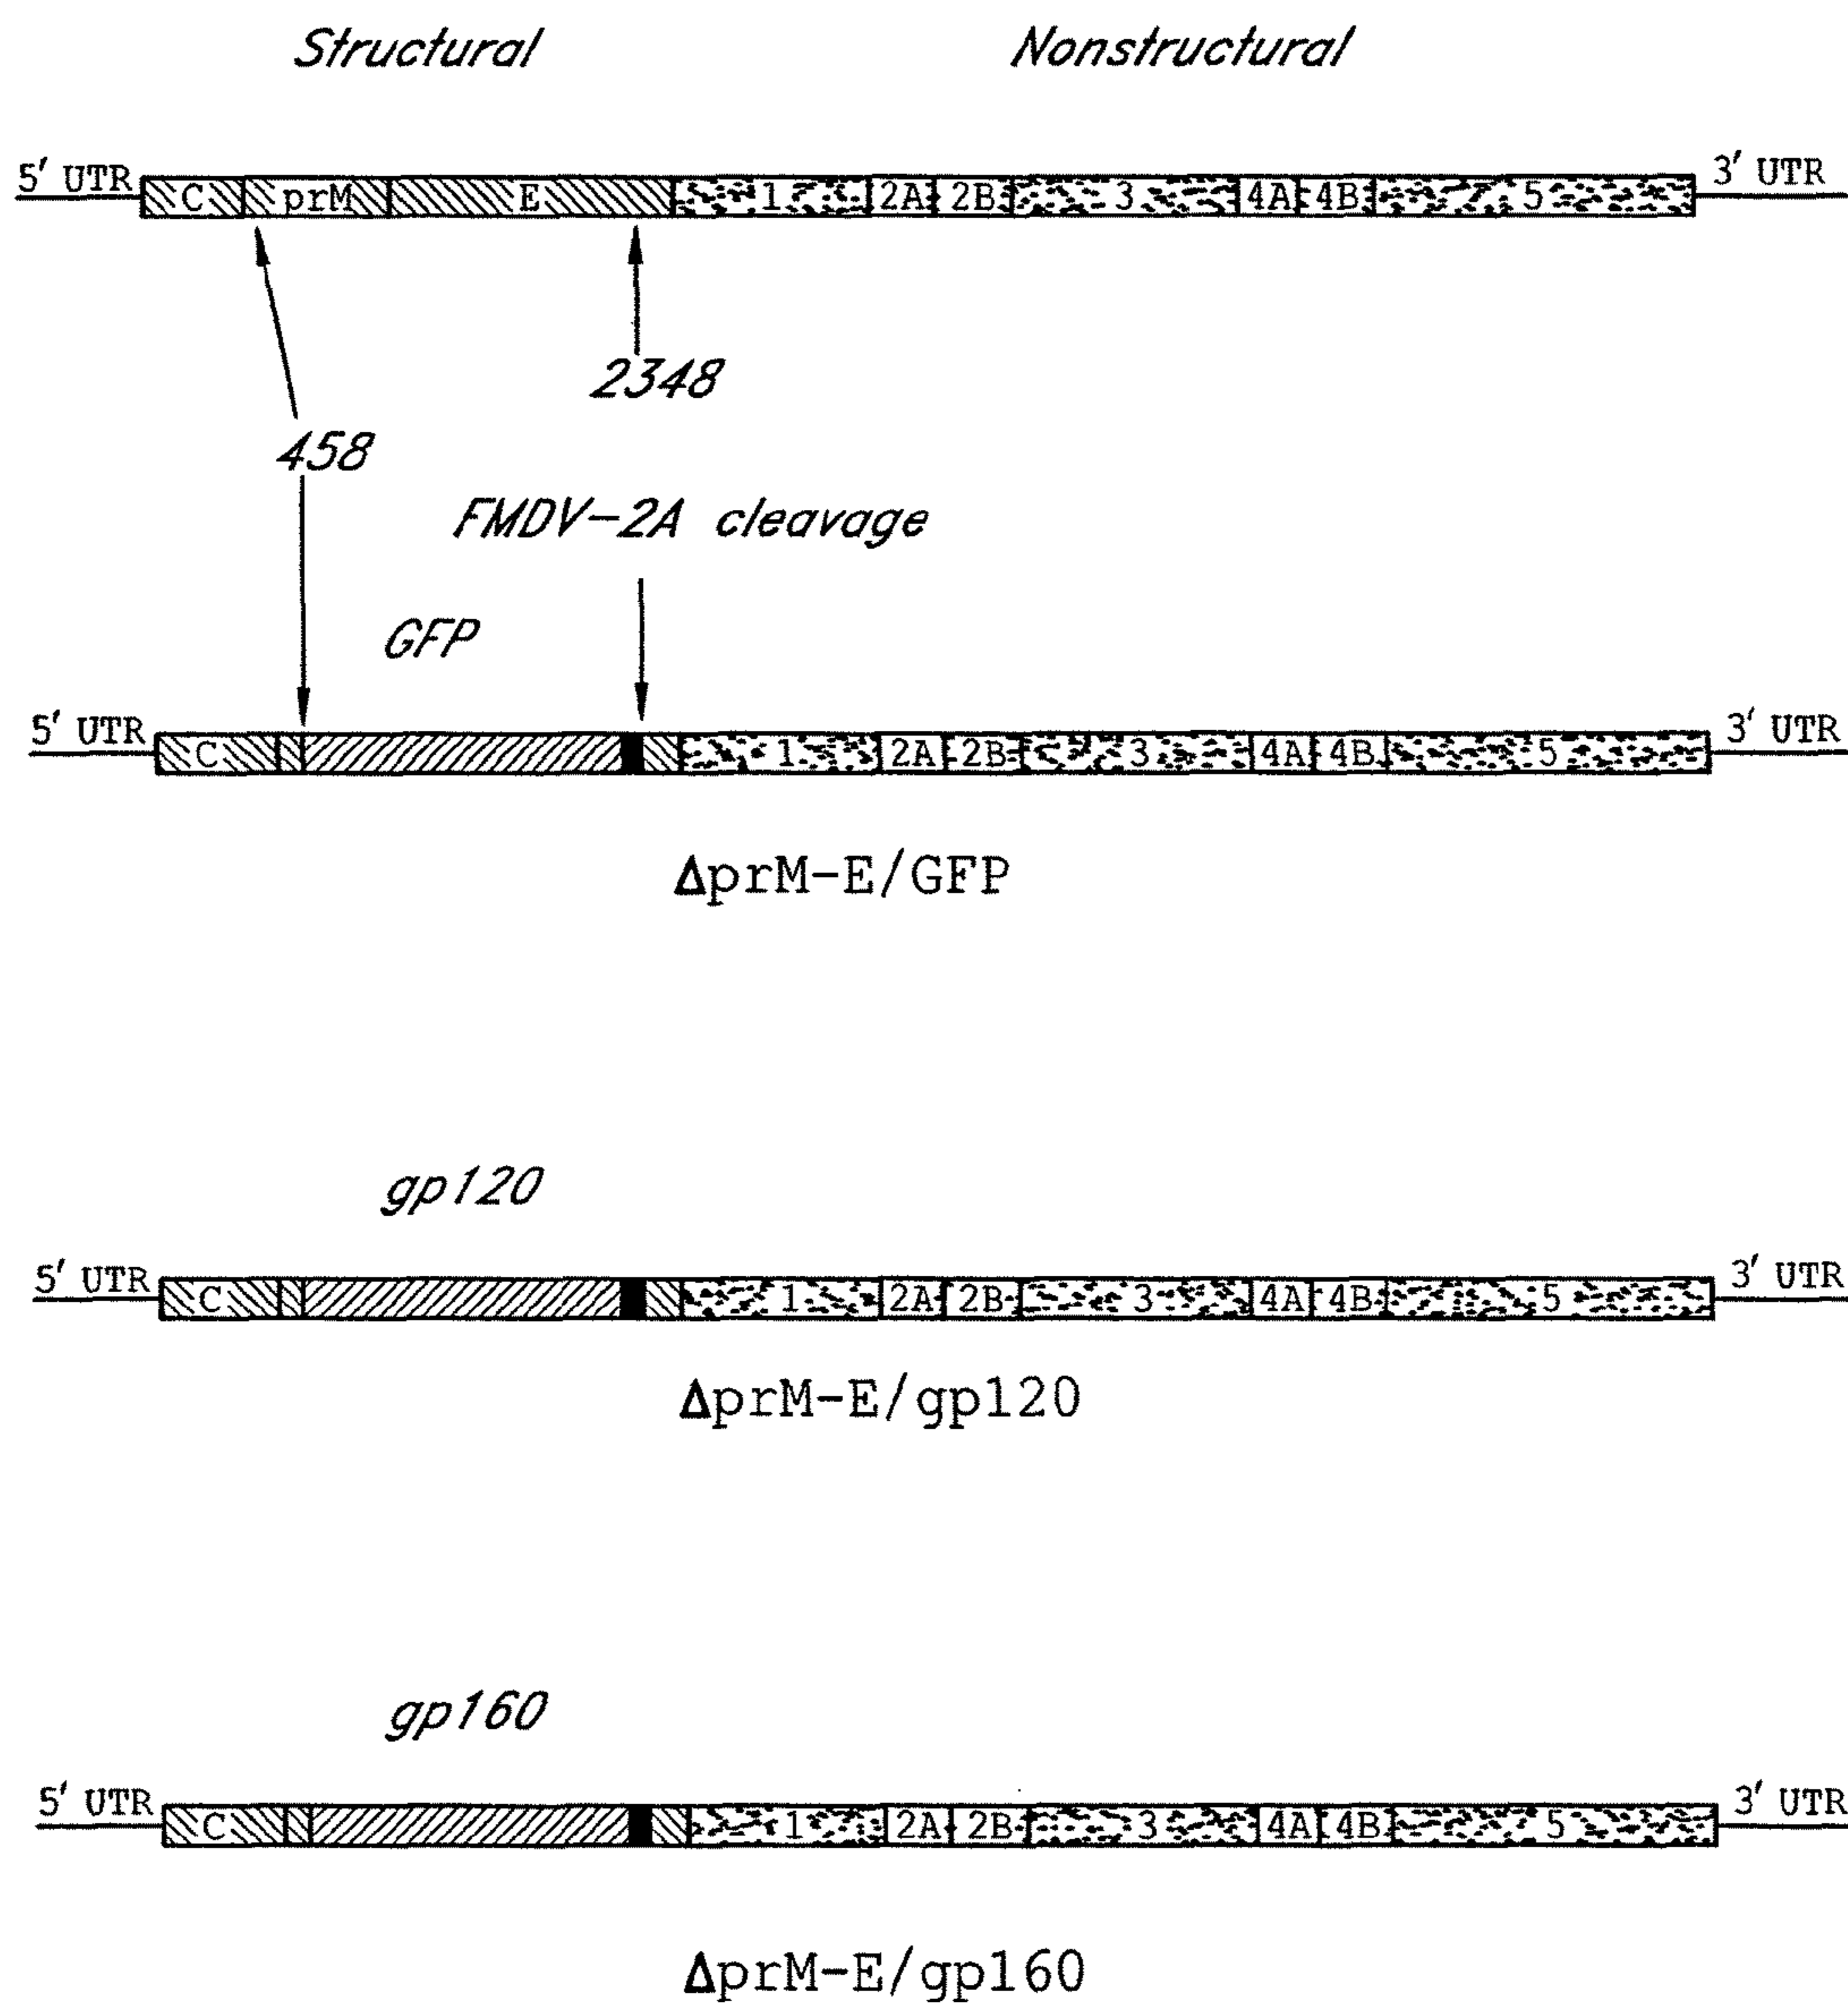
Structural Nonstructural

5′ UTR C prM E 1 2A 2B 3 4A 4B 5 3′ UTR

2348

458

FMDV-2A cleavage

GFP

5′ UTR C 1 2A 2B 3 4A 4B 5 3′ UTR

ΔprM-E/GFP

gp120

5′ UTR C 1 2A 2B 3 4A 4B 5 3′ UTR

ΔprM-E/gp120

gp160

5′ UTR C 1 2A 2B 3 4A 4B 5 3′ UTR

ΔprM-E/gp160